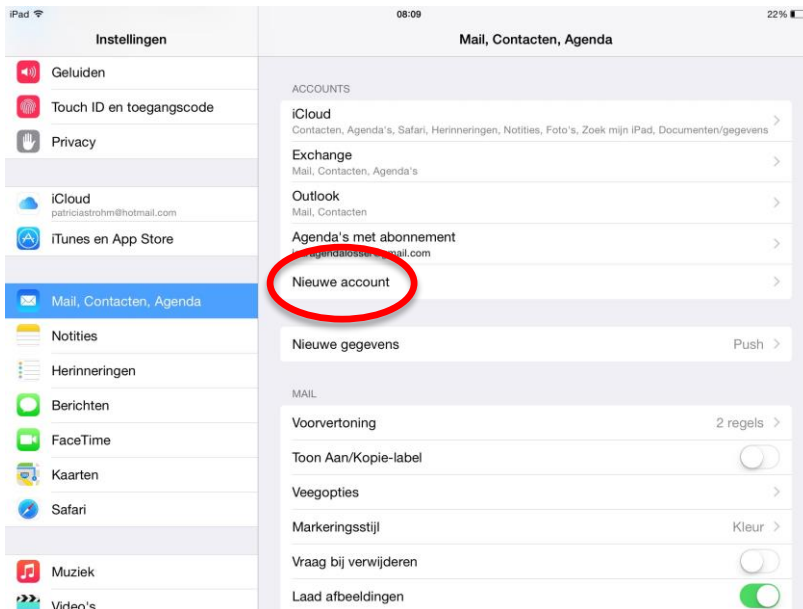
iPad 08:09 22%

Instellingen

Geluiden
Touch ID en toegangscode
Privacy

iCloud
patriciastrohm@hotmail.com
iTunes en App Store

Mail, Contacten, Agenda
Notities
Herinneringen
Berichten
FaceTime
Kaarten
Safari

Muziek
Video's

Mail, Contacten, Agenda

ACCOUNTS
iCloud
Contacten, Agenda's, Safari, Herinneringen, Notities, Foto's, Zoek mijn iPad, Documenten/gegevens
Exchange
Mail, Contacten, Agenda's
Outlook
Mail, Contacten
Agenda's met abonnement
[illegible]agendalosse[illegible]mail.com
Nieuwe account

Nieuwe gegevens Push

MAIL
Voorvertoning 2 regels
Toon Aan/Kopie-label
Veegopties
Markeringsstijl Kleur
Vraag bij verwijderen
Laad afbeeldingen